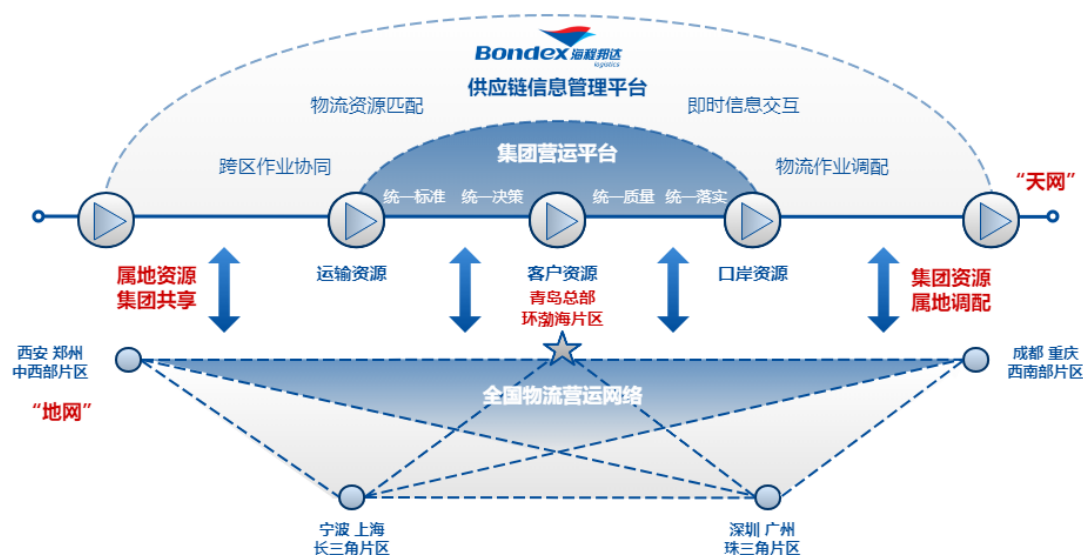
Bondex 海程邦达 logistics

供应链信息管理平台

物流资源匹配

即时信息交互

跨区作业协同

集团营运平台

物流作业调配

"天网"

统一标准　统一决策

统一质量　统一落实

属地资源
集团共享

运输资源

客户资源

口岸资源

集团资源
属地调配

青岛总部
环渤海片区

西安 郑州
中西部片区

成都 重庆
西南部片区

"地网"

全国物流营运网络

宁波 上海
长三角片区

深圳 广州
珠三角片区